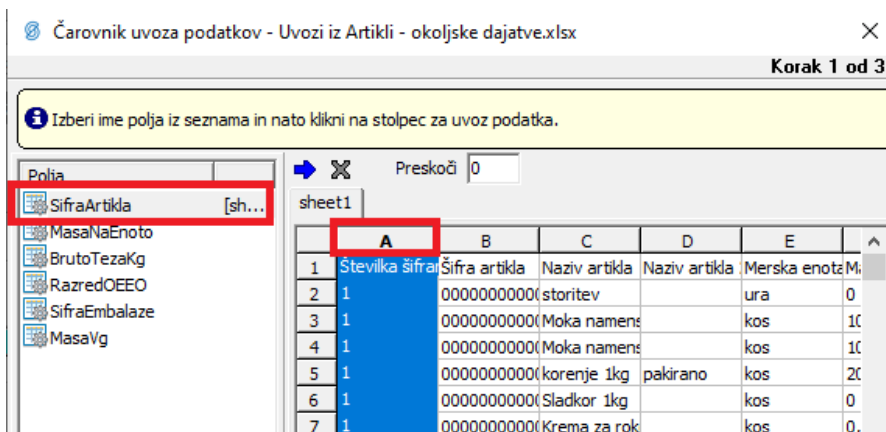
Čarovnik uvoza podatkov - Uvozi iz Artikli - okoljske dajatve.xlsx

Korak 1 od 3

Izberi ime polja iz seznama in nato klikni na stolpec za uvoz podatka.

Polja

SifraArtikla [sh...
MasaNaEnoto
BrutoTezaKg
RazredOEEO
SifraEmbalaze
MasaVg

Preskoči 0

sheet1

| | A | B | C | D | E | |
|---|---|---|---|---|---|---|
| 1 | Številka šifra | Šifra artikla | Naziv artikla | Naziv artikla | Merska enota | M |
| 2 | 1 | 0000000000( | storitev | | ura | 0 |
| 3 | 1 | 0000000000( | Moka namens | | kos | 1( |
| 4 | 1 | 0000000000( | Moka namens | | kos | 1( |
| 5 | 1 | 0000000000( | korenje 1kg | pakirano | kos | 2( |
| 6 | 1 | 0000000000( | Sladkor 1kg | | kos | 0 |
| 7 | 1 | 0000000000( | Krema za rok | | kos | 0. |